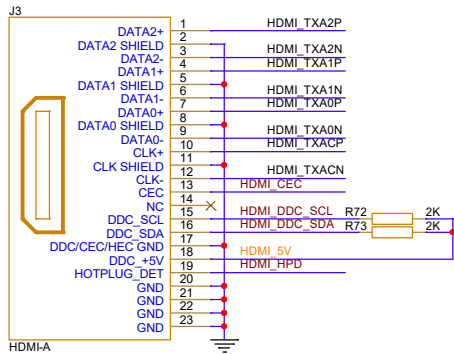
J3

DATA2+
DATA2 SHIELD
DATA2-
DATA1+
DATA1 SHIELD
DATA1-
DATA0+
DATA0 SHIELD
DATA0-
CLK+
CLK SHIELD
CLK-
CEC
NC
DDC_SCL
DDC_SDA
DDC/CEC/HEC GND
DDC_+5V
HOTPLUG_DET
GND
GND
GND
GND

1
2
3
4
5
6
7
8
9
10
11
12
13
14
15
16
17
18
19
20
21
22
23

HDMI_TXA2P
HDMI_TXA2N
HDMI_TXA1P
HDMI_TXA1N
HDMI_TXA0P
HDMI_TXA0N
HDMI_TXACP
HDMI_TXACN
HDMI_CEC
HDMI_DDC_SCL
HDMI_DDC_SDA
R72
R73
2K
2K
HDMI_5V
HDMI_HPD

HDMI-A